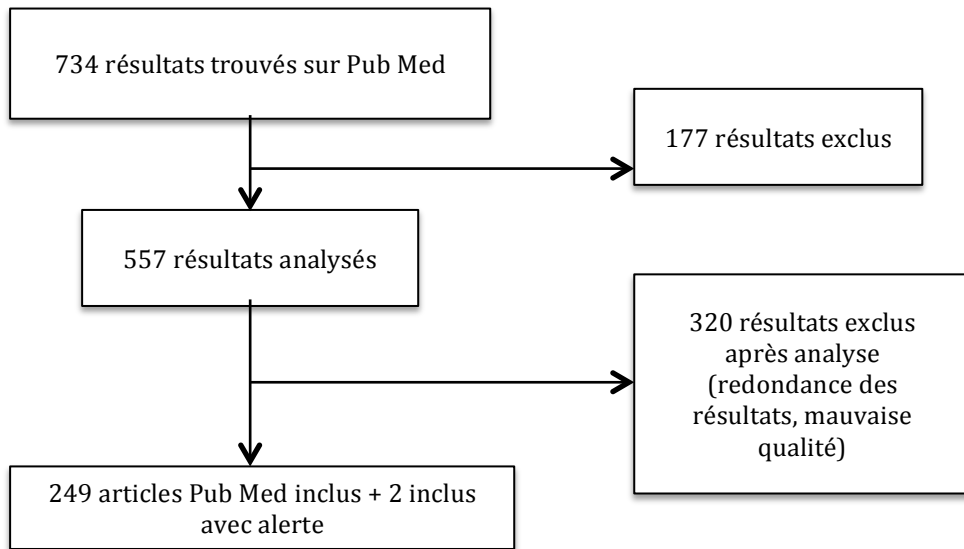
734 résultats trouvés sur Pub Med

177 résultats exclus

557 résultats analysés

320 résultats exclus après analyse (redondance des résultats, mauvaise qualité)

249 articles Pub Med inclus + 2 inclus avec alerte